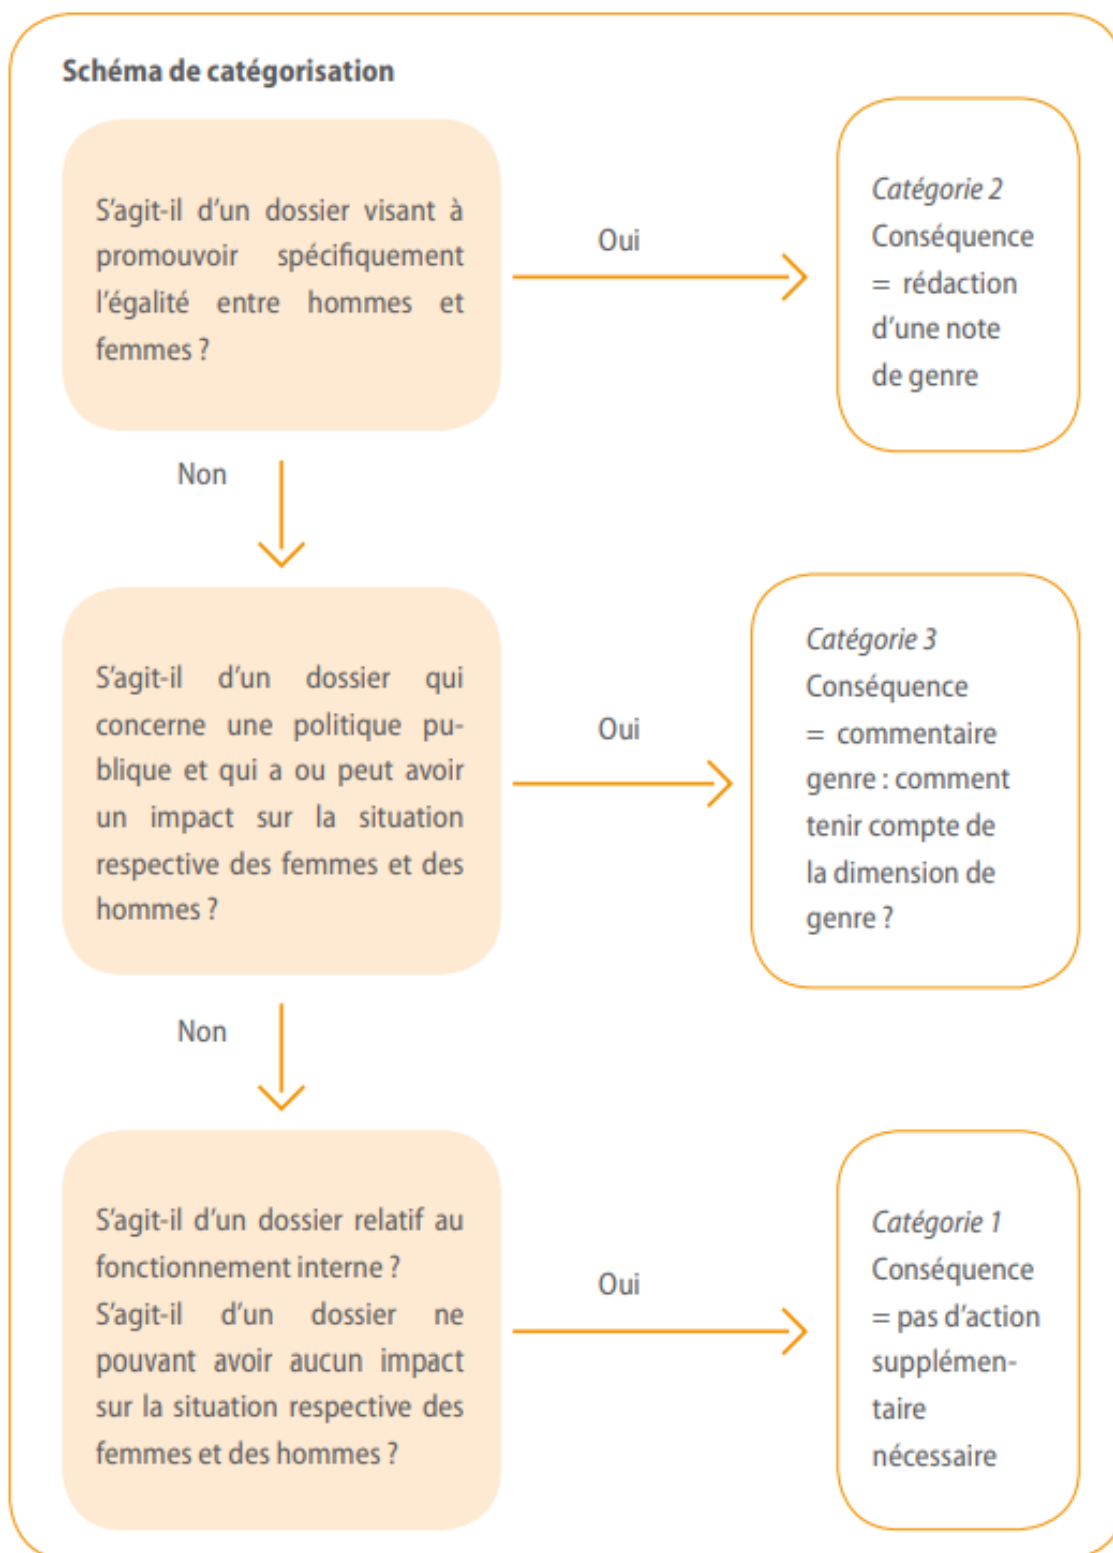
Schéma de catégorisation

S'agit-il d'un dossier visant à promouvoir spécifiquement l'égalité entre hommes et femmes ?

Oui

Catégorie 2
Conséquence = rédaction d'une note de genre

Non

S'agit-il d'un dossier qui concerne une politique publique et qui a ou peut avoir un impact sur la situation respective des femmes et des hommes ?

Oui

Catégorie 3
Conséquence = commentaire genre : comment tenir compte de la dimension de genre ?

Non

S'agit-il d'un dossier relatif au fonctionnement interne ?
S'agit-il d'un dossier ne pouvant avoir aucun impact sur la situation respective des femmes et des hommes ?

Oui

Catégorie 1
Conséquence = pas d'action supplémentaire nécessaire